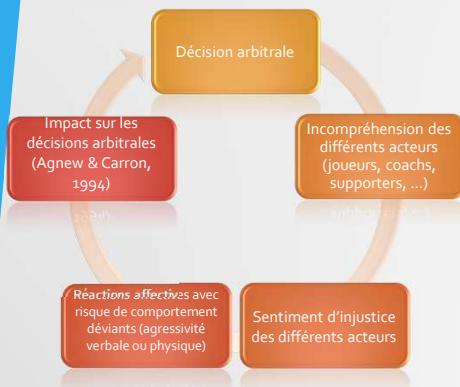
Décision arbitrale

Incompréhension des différents acteurs (joueurs, coachs, supporters, ...)

Sentiment d'injustice des différents acteurs

Réactions affectives avec risque de comportement déviants (agressivité verbale ou physique)

Impact sur les décisions arbitrales (Agnew & Carron, 1994)